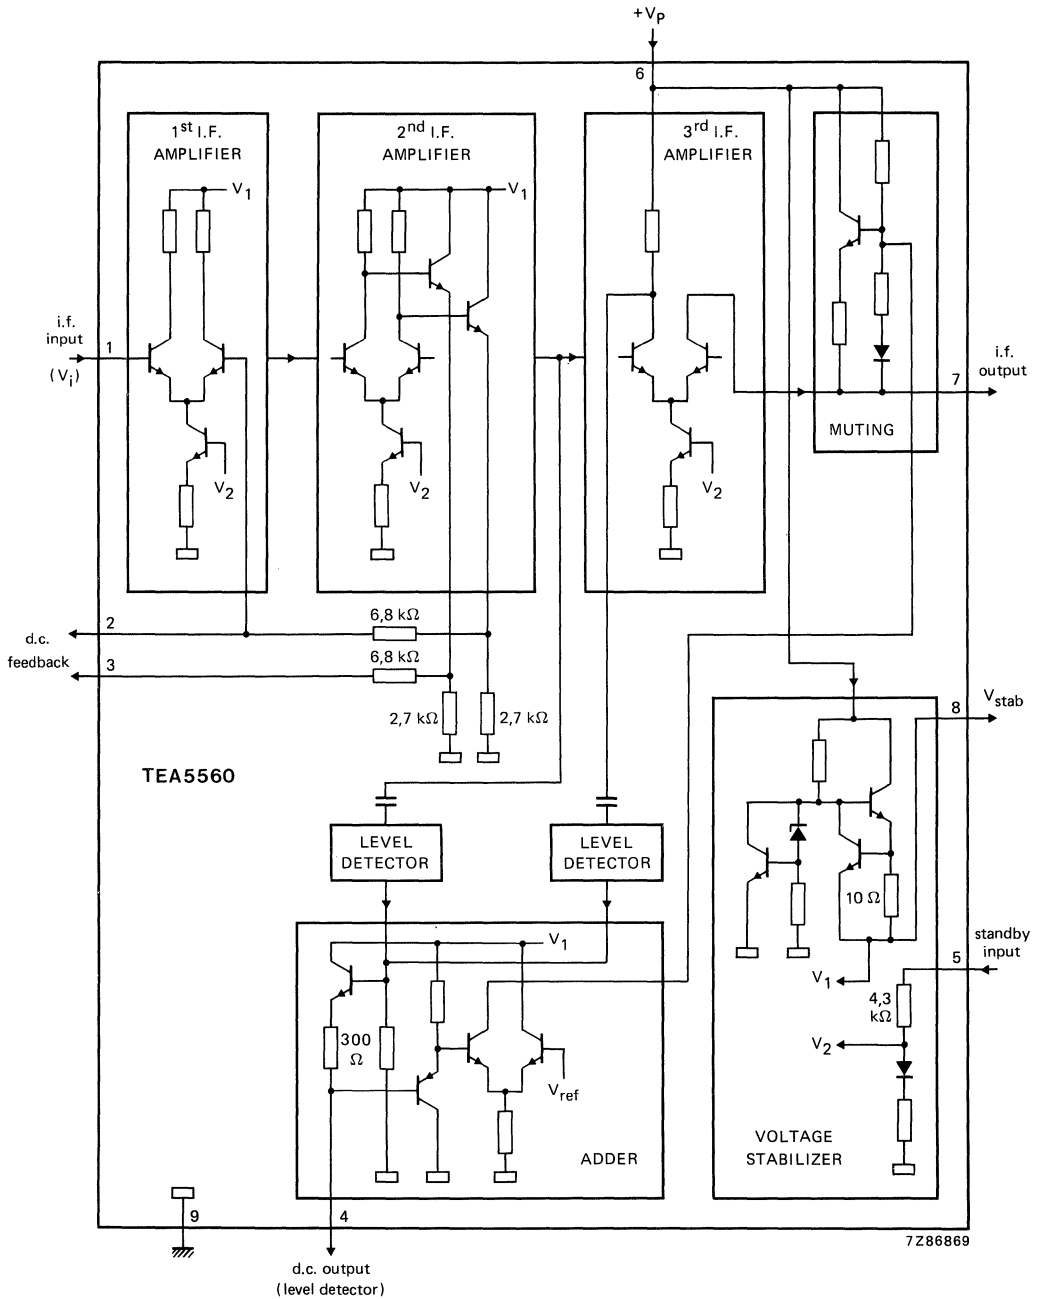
$+V_P$

6

$1^{st}$ I.F. AMPLIFIER

$V_1$

$V_2$

$2^{nd}$ I.F. AMPLIFIER

$V_1$

$V_2$

$3^{rd}$ I.F. AMPLIFIER

$V_2$

MUTING

i.f. input

1

$(V_i)$

i.f. output

7

2

d.c.

feedback

3

6,8 kΩ

6,8 kΩ

2,7 kΩ

2,7 kΩ

8

$V_{stab}$

TEA5560

LEVEL DETECTOR

LEVEL DETECTOR

$V_1$

300 Ω

$V_{ref}$

ADDER

10 Ω

$V_1$

standby input

5

4,3 kΩ

$V_2$

VOLTAGE STABILIZER

9

4

d.c. output (level detector)

7Z86869